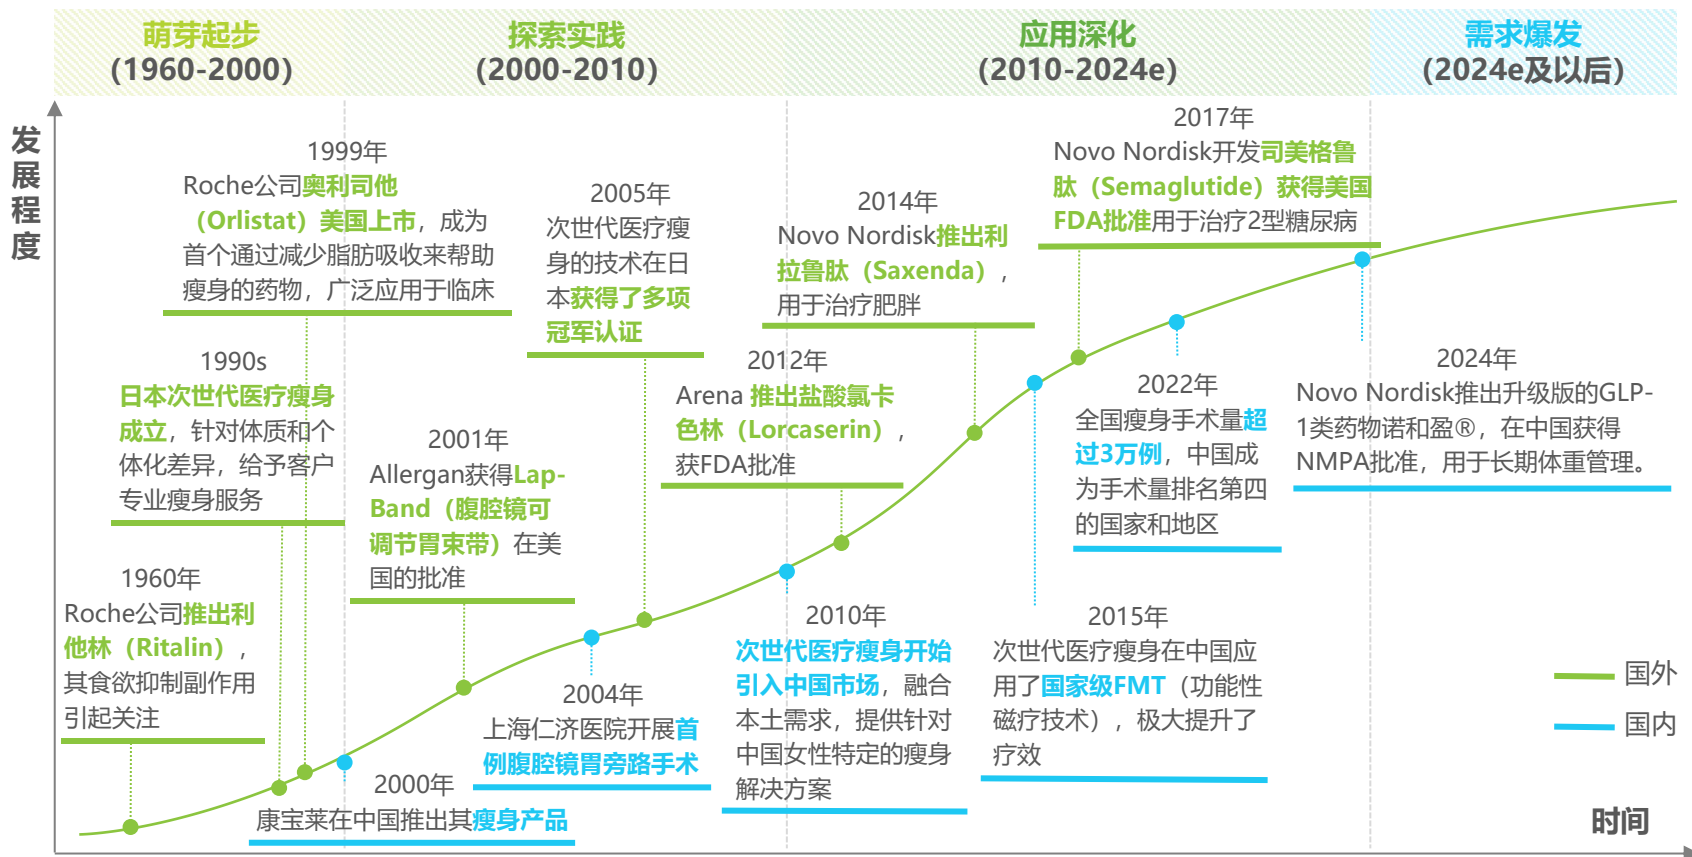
萌芽起步
(1960-2000)

探索实践
(2000-2010)

应用深化
(2010-2024e)

需求爆发
(2024e及以后)

发展程度

1999年
Roche公司奥利司他（Orlistat）美国上市，成为首个通过减少脂肪吸收来帮助瘦身的药物，广泛应用于临床

2005年
次世代医疗瘦身的技术在日本获得了多项冠军认证

2014年
Novo Nordisk推出利拉鲁肽（Saxenda），用于治疗肥胖

2017年
Novo Nordisk开发司美格鲁肽（Semaglutide）获得美国FDA批准用于治疗2型糖尿病

1990s
日本次世代医疗瘦身成立，针对体质和个体化差异，给予客户专业瘦身服务

2001年
Allergan获得Lap-Band（腹腔镜可调节胃束带）在美国的批准

2012年
Arena 推出盐酸氯卡色林（Lorcaserin），获FDA批准

2022年
全国瘦身手术量超过3万例，中国成为手术量排名第四的国家和地区

2024年
Novo Nordisk推出升级版的GLP-1类药物诺和盈®，在中国获得NMPA批准，用于长期体重管理。

1960年
Roche公司推出利他林（Ritalin），其食欲抑制副作用引起关注

2004年
上海仁济医院开展首例腹腔镜胃旁路手术

2010年
次世代医疗瘦身开始引入中国市场，融合本土需求，提供针对中国女性特定的瘦身解决方案

2015年
次世代医疗瘦身在中国应用了国家级FMT（功能性磁疗技术），极大提升了疗效

2000年
康宝莱在中国推出其瘦身产品

国外
国内

时间